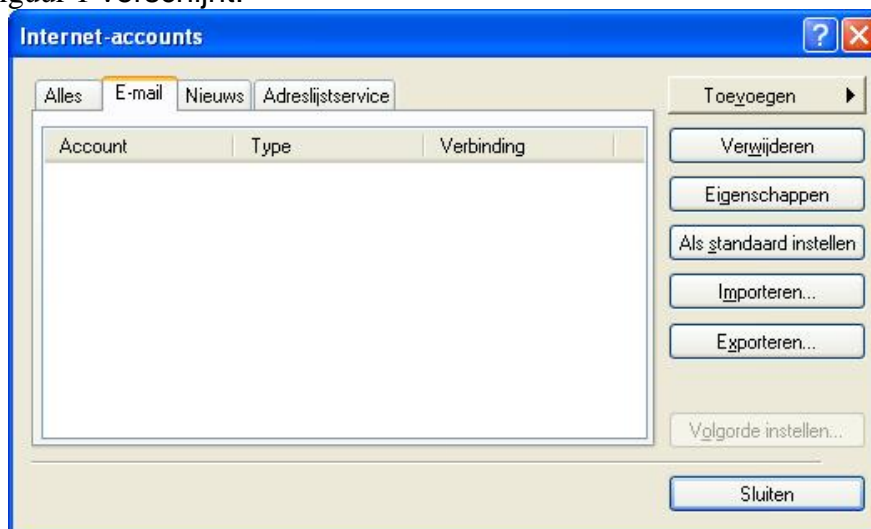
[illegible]guur 1 verschijnt.

Internet-accounts

?

Alles | E-mail | Nieuws | Adreslijstservice

| Account | Type | Verbinding |
|---|---|---|

Toevoegen

Verwijderen

Eigenschappen

Als standaard instellen

Importeren...

Exporteren...

Volgorde instellen...

Sluiten